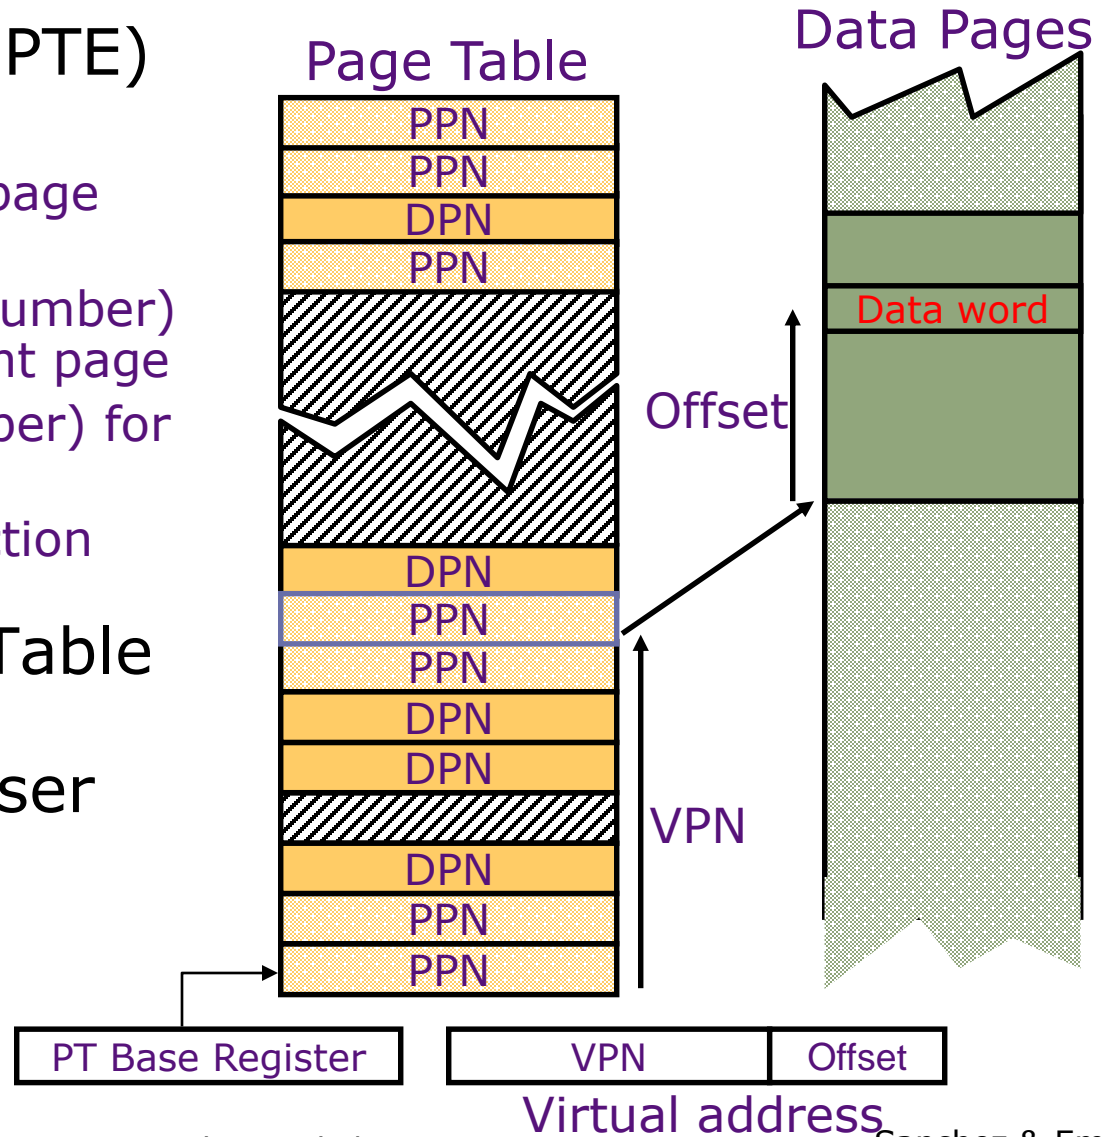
PTE)

page

umber)
nt page
ber) for

tion

Table

ser

Page Table

PPN
PPN
DPN
PPN
DPN
PPN
PPN
DPN
DPN
DPN
PPN
PPN

Data Pages

Data word

Offset

VPN

PT Base Register

| VPN | Offset |
|---|---|

Virtual address

Sanchez & Em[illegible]